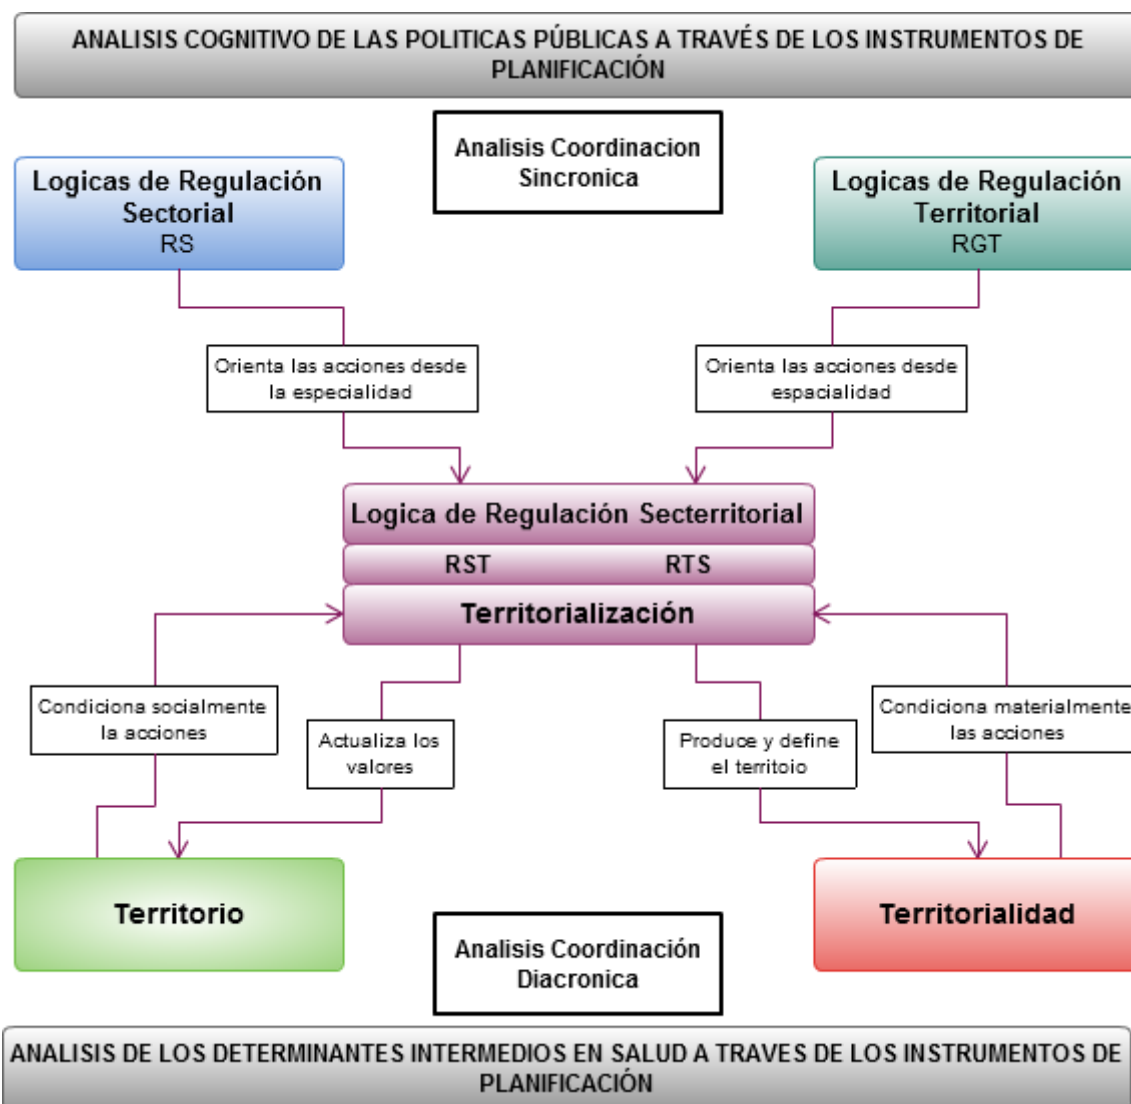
ANALISIS COGNITIVO DE LAS POLITICAS PÚBLICAS A TRAVÉS DE LOS INSTRUMENTOS DE PLANIFICACIÓN

Analisis Coordinacion Sincronica

Logicas de Regulación Sectorial
RS

Logicas de Regulación Territorial
RGT

Orienta las acciones desde la especialidad

Orienta las acciones desde espacialidad

Logica de Regulación Secterritorial

RST

RTS

Territorialización

Condiciona socialmente la acciones

Actualiza los valores

Produce y define el territoio

Condiciona materialmente las acciones

Territorio

Territorialidad

Analisis Coordinación Diacronica

ANALISIS DE LOS DETERMINANTES INTERMEDIOS EN SALUD A TRAVES DE LOS INSTRUMENTOS DE PLANIFICACIÓN